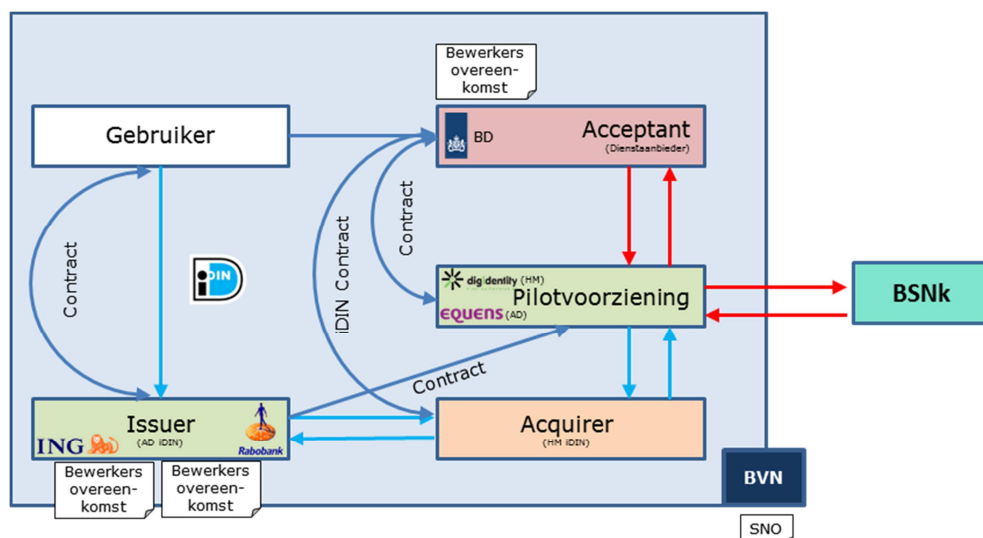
Bewerkers overeenkomst

Gebruiker

BD

Acceptant
(Dienstaanbieder)

Contract

Contract

iDIN Contract

iDIN

digidentity (HM)
Pilotvoorziening
EQUENS (AD)

BSNk

Contract

Issuer
(AD iDIN)
ING
Rabobank

Acquirer
(HM iDIN)

Bewerkers overeenkomst

Bewerkers overeenkomst

BVN

SNO